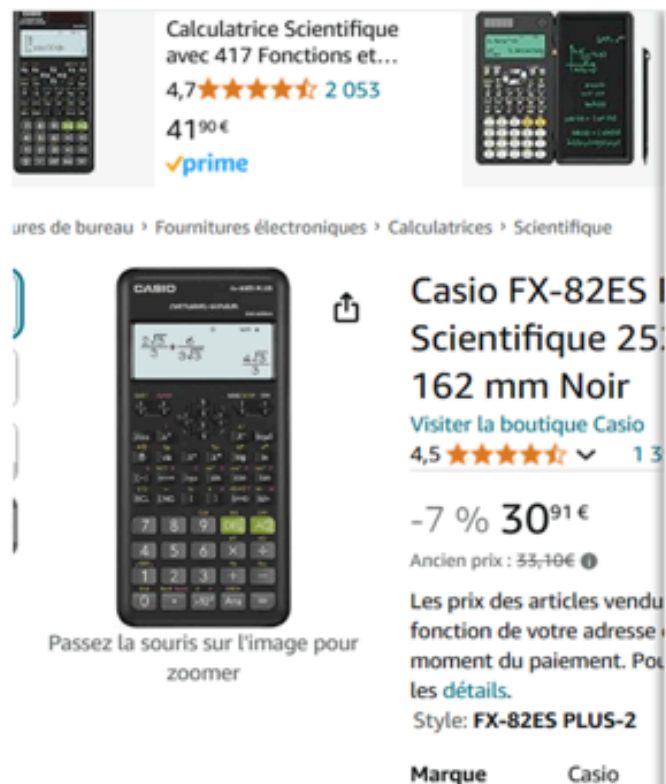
Calculatrice Scientifique avec 417 Fonctions et…
4,7 2 053
41⁹⁰€
✓prime

ures de bureau › Fournitures électroniques › Calculatrices › Scientifique

CASIO

$\frac{2\sqrt{5}}{5}+\frac{6}{3\sqrt{5}}$

$\frac{4\sqrt{5}}{5}$

7 8 9 DEL AC
4 5 6 × ÷
1 2 3 + −
0 • ×10ˣ Ans =

Passez la souris sur l'image pour zoomer

Casio FX-82ES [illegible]
Scientifique 25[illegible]
162 mm Noir
Visiter la boutique Casio
4,5 1 3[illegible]

-7 % 30⁹¹€
Ancien prix : 33,10€

Les prix des articles vendu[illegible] fonction de votre adresse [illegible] moment du paiement. Pou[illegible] les détails.
Style: FX-82ES PLUS-2

Marque Casio